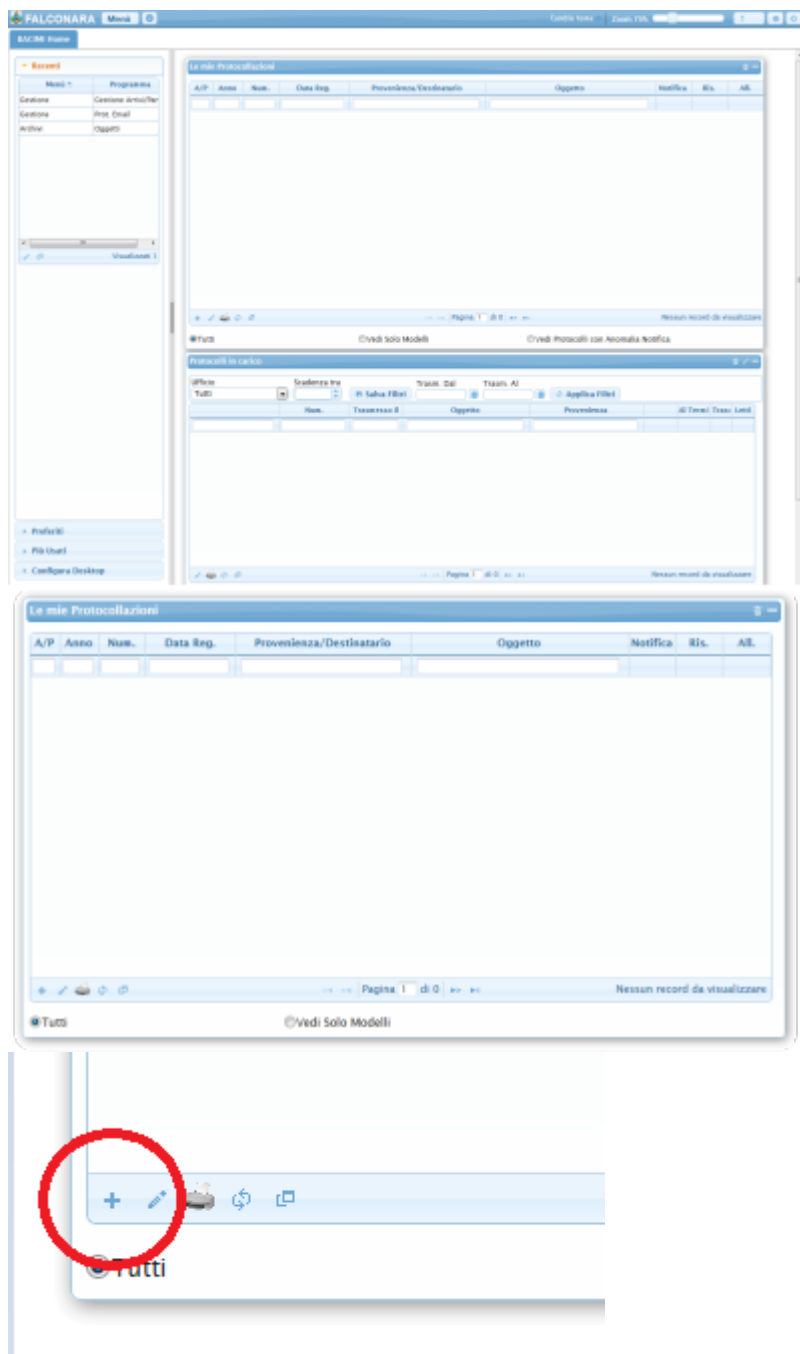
FALCONARA Menù

Cambia tema Zoom 75%

BACINI Home

Recenti

| Menù | Programma |
|---|---|
| Gestione | Gestione Arrivi/Par |
| Gestione | Prot. Email |
| Archivi | Oggetti |

Visualizzati 3

Preferiti

Più Usati

Configura Desktop

Le mie Protocollazioni

| A/P | Anno | Num. | Data Reg. | Provenienza/Destinatario | Oggetto | Notifica | Ris. | All. |
|---|---|---|---|---|---|---|---|---|

Pagina 1 di 0

Nessun record da visualizzare

Tutti

Vedi Solo Modelli

Vedi Protocolli con Anomalia Notifica

Protocolli in carico

Ufficio

Tutti

Scadenza tra

Salva Filtri

Trasm. Dal

Trasm. Al

Applica Filtri

| Num. | Trasmesso Il | Oggetto | Provenienza | Al Term | Trasc | Lett |
|---|---|---|---|---|---|---|

Pagina 1 di 0

Nessun record da visualizzare

Le mie Protocollazioni

| A/P | Anno | Num. | Data Reg. | Provenienza/Destinatario | Oggetto | Notifica | Ris. | All. |
|---|---|---|---|---|---|---|---|---|

Pagina 1 di 0

Nessun record da visualizzare

Tutti

Vedi Solo Modelli

Tutti